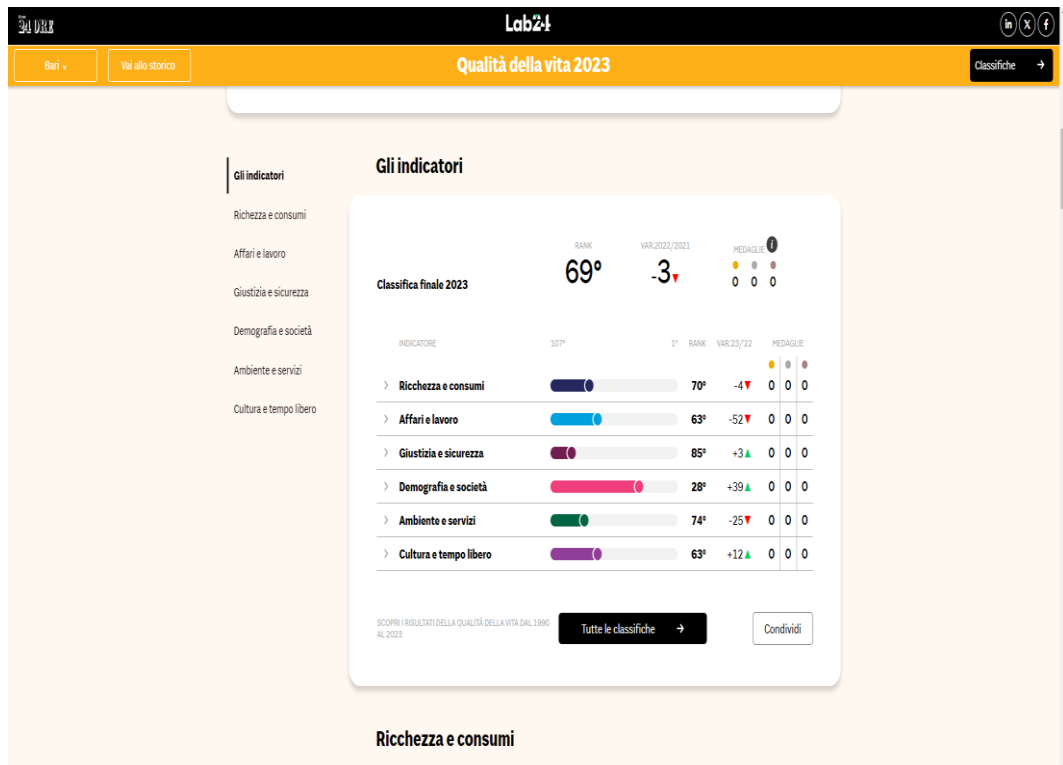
24 ORE

Lab24

in X f

Bari ∨

Vai allo storico

Qualità della vita 2023

Classifiche →

Gli indicatori

Richezza e consumi

Affari e lavoro

Giustizia e sicurezza

Demografia e società

Ambiente e servizi

Cultura e tempo libero

Gli indicatori

Classifica finale 2023

RANK
69°

VAR.2022/2021
-3▼

MEDAGLIE i
0 0 0

| INDICATORE | 107° 1° | RANK | VAR.23/22 | MEDAGLIE | | |
|---|---|---|---|---|---|---|
| Ricchezza e consumi | | 70° | -4▼ | 0 | 0 | 0 |
| Affari e lavoro | | 63° | -52▼ | 0 | 0 | 0 |
| Giustizia e sicurezza | | 85° | +3▲ | 0 | 0 | 0 |
| Demografia e società | | 28° | +39▲ | 0 | 0 | 0 |
| Ambiente e servizi | | 74° | -25▼ | 0 | 0 | 0 |
| Cultura e tempo libero | | 63° | +12▲ | 0 | 0 | 0 |

SCOPRI I RISULTATI DELLA QUALITÀ DELLA VITA DAL 1990 AL 2023

Tutte le classifiche →

Condividi

Ricchezza e consumi